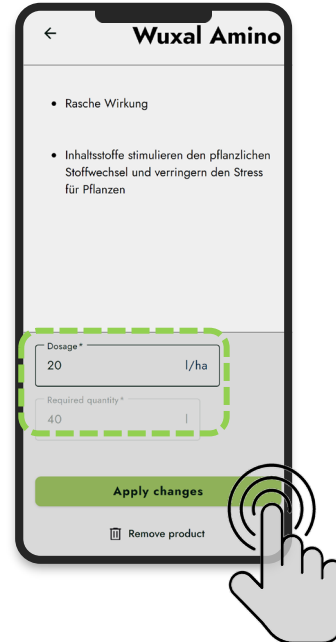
← Wuxal Amino

- Rasche Wirkung

- Inhaltsstoffe stimulieren den pflanzlichen Stoffwechsel und verringern den Stress für Pflanzen

Dosage *
20 l/ha

Required quantity *
40 l

Apply changes

Remove product